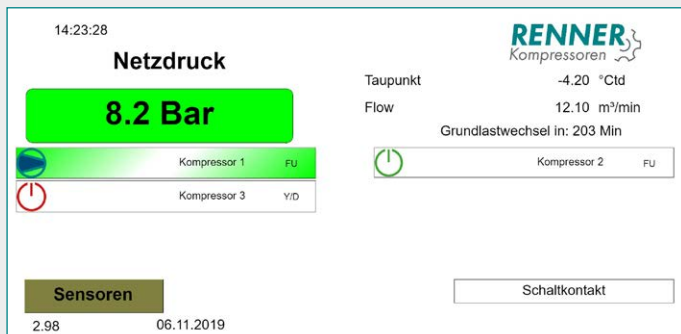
14:23:28

Netzdruck

RENNER
Kompressoren

8.2 Bar

Taupunkt -4.20 °Ctd

Flow 12.10 m³/min

Grundlastwechsel in: 203 Min

Kompressor 1 FU

Kompressor 3 Y/D

Kompressor 2 FU

Sensoren

Schaltkontakt

2.98 06.11.2019